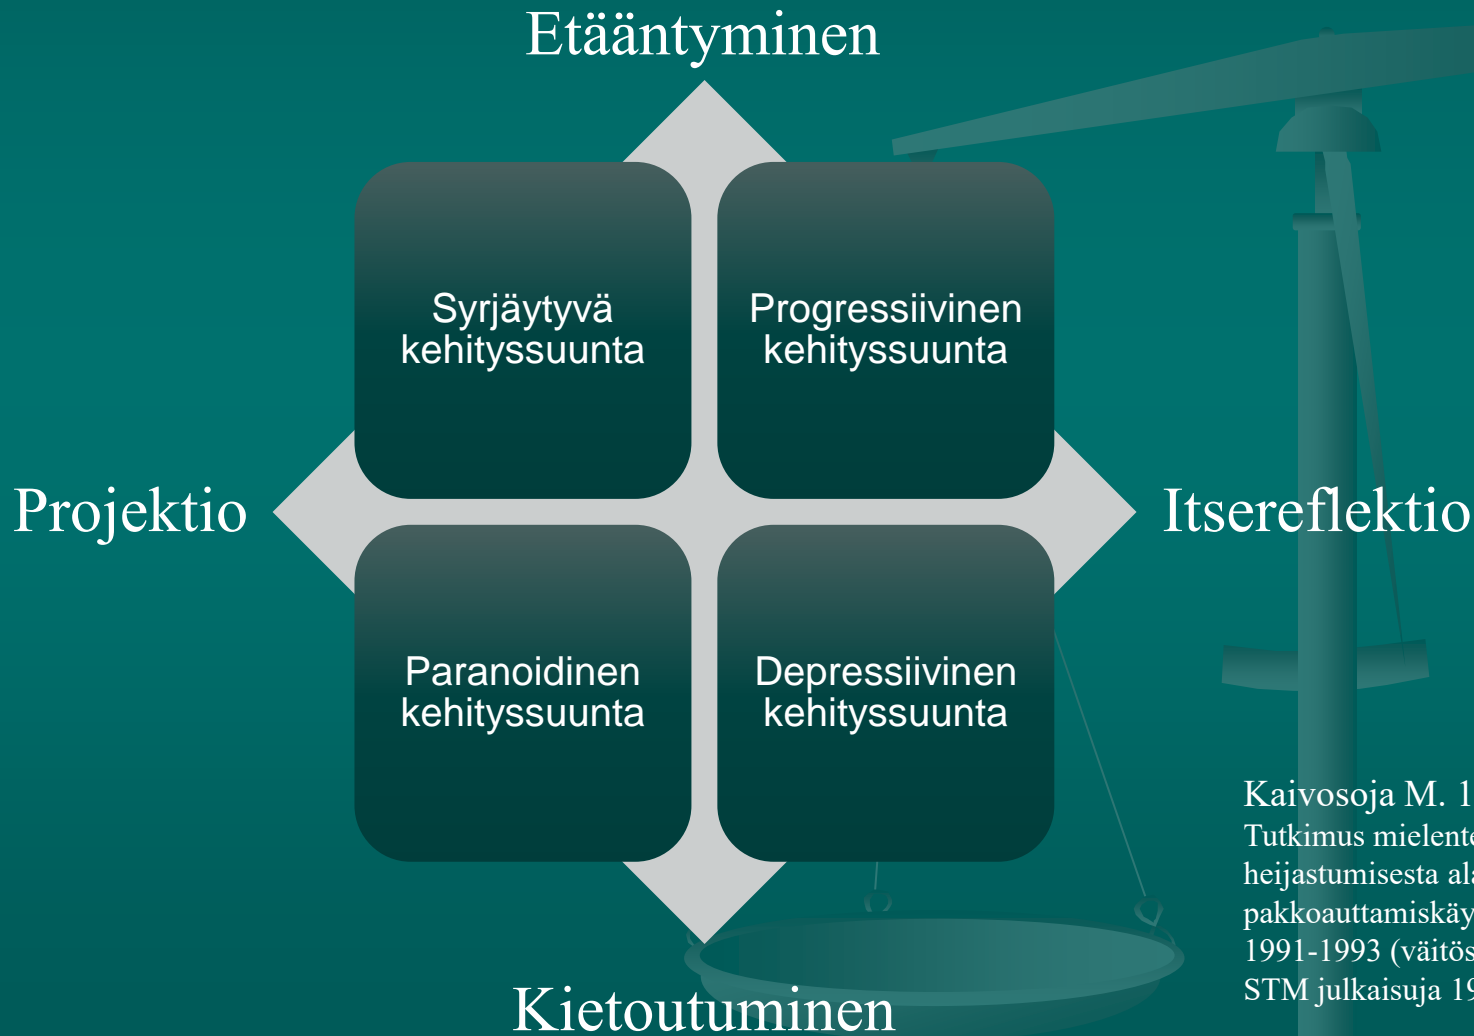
Etääntyminen

Syrjäytyvä kehityssuunta

Progressiivinen kehityssuunta

Projektio

Itsereflektio

Paranoidinen kehityssuunta

Depressiivinen kehityssuunta

Kietoutuminen

Kaivosoja M. 1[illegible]
Tutkimus mielente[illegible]
heijastumisesta ala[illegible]
pakkoauttamiskäy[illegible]
1991-1993 (väitös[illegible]
STM julkaisuja 19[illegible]